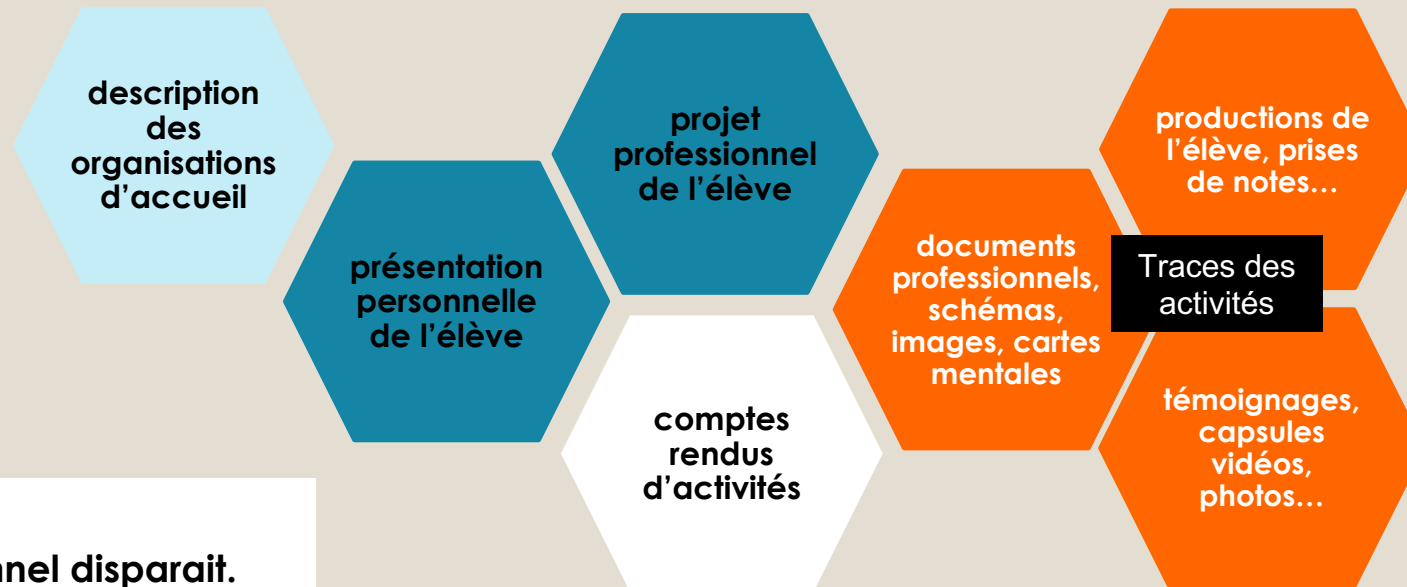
description des organisations d’accueil

présentation personnelle de l’élève

projet professionnel de l’élève

comptes rendus d’activités

documents professionnels, schémas, images, cartes mentales

Traces des activités

productions de l’élève, prises de notes…

témoignages, capsules vidéos, photos…

nel disparait.